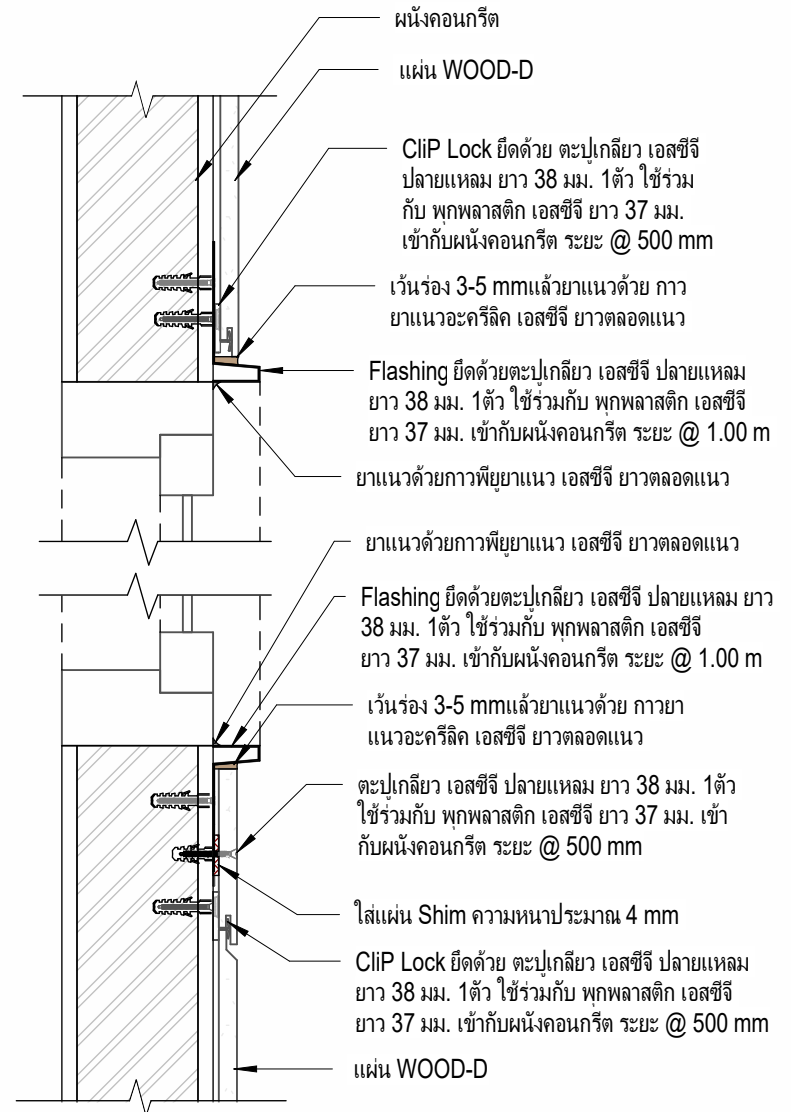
ผนังคอนกรีต

แผ่น WOOD-D

CliP Lock ยึดด้วย ตะปูเกลียว เอสซีจี ปลายแหลม ยาว 38 มม. 1ตัว ใช้ร่วมกับ พุกพลาสติก เอสซีจี ยาว 37 มม. เข้ากับผนังคอนกรีต ระยะ @ 500 mm

เว้นร่อง 3-5 mmแล้วยาแนวด้วย กาวยาแนวอะครีลิค เอสซีจี ยาวตลอดแนว

Flashing ยึดด้วยตะปูเกลียว เอสซีจี ปลายแหลม ยาว 38 มม. 1ตัว ใช้ร่วมกับ พุกพลาสติก เอสซีจี ยาว 37 มม. เข้ากับผนังคอนกรีต ระยะ @ 1.00 m

ยาแนวด้วยกาวพียูยาแนว เอสซีจี ยาวตลอดแนว

ยาแนวด้วยกาวพียูยาแนว เอสซีจี ยาวตลอดแนว

Flashing ยึดด้วยตะปูเกลียว เอสซีจี ปลายแหลม ยาว 38 มม. 1ตัว ใช้ร่วมกับ พุกพลาสติก เอสซีจี ยาว 37 มม. เข้ากับผนังคอนกรีต ระยะ @ 1.00 m

เว้นร่อง 3-5 mmแล้วยาแนวด้วย กาวยาแนวอะครีลิค เอสซีจี ยาวตลอดแนว

ตะปูเกลียว เอสซีจี ปลายแหลม ยาว 38 มม. 1ตัว ใช้ร่วมกับ พุกพลาสติก เอสซีจี ยาว 37 มม. เข้ากับผนังคอนกรีต ระยะ @ 500 mm

ใส่แผ่น Shim ความหนาประมาณ 4 mm

CliP Lock ยึดด้วย ตะปูเกลียว เอสซีจี ปลายแหลม ยาว 38 มม. 1ตัว ใช้ร่วมกับ พุกพลาสติก เอสซีจี ยาว 37 มม. เข้ากับผนังคอนกรีต ระยะ @ 500 mm

แผ่น WOOD-D